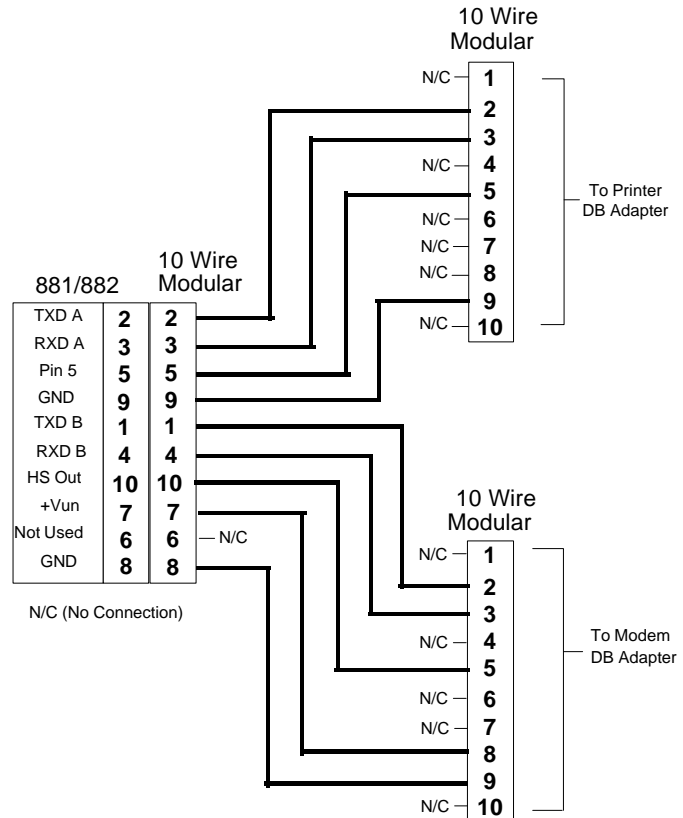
10 Wire
Modular

N/C 1
2
3
N/C 4
5
N/C 6
N/C 7
N/C 8
9
N/C 10

To Printer
DB Adapter

881/882

10 Wire
Modular

| | | |
|---|---|---|
| TXD A | 2 | 2 |
| RXD A | 3 | 3 |
| Pin 5 | 5 | 5 |
| GND | 9 | 9 |
| TXD B | 1 | 1 |
| RXD B | 4 | 4 |
| HS Out | 10 | 10 |
| +Vun | 7 | 7 |
| Not Used | 6 | 6 |
| GND | 8 | 8 |

N/C

N/C (No Connection)

10 Wire
Modular

N/C 1
2
3
N/C 4
5
N/C 6
N/C 7
8
9
N/C 10

To Modem
DB Adapter